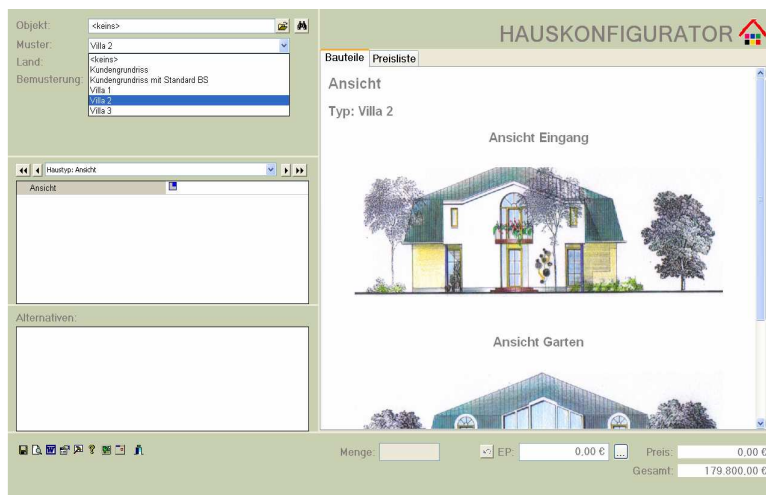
Objekt: <keins>
Muster: Villa 2
Land:
Bemusterung:

<keins>
Kundengrundriss
Kundengrundriss mit Standard BS
Villa 1
Villa 2
Villa 3

HAUSKONFIGURATOR

Bauteile | Preisliste

Ansicht

Typ: Villa 2

Ansicht Eingang

Ansicht Garten

Haustyp: Ansicht

Ansicht

Alternativen:

Menge:

EP: 0,00 €

Preis: 0,00 €

Gesamt: 179.800,00 €